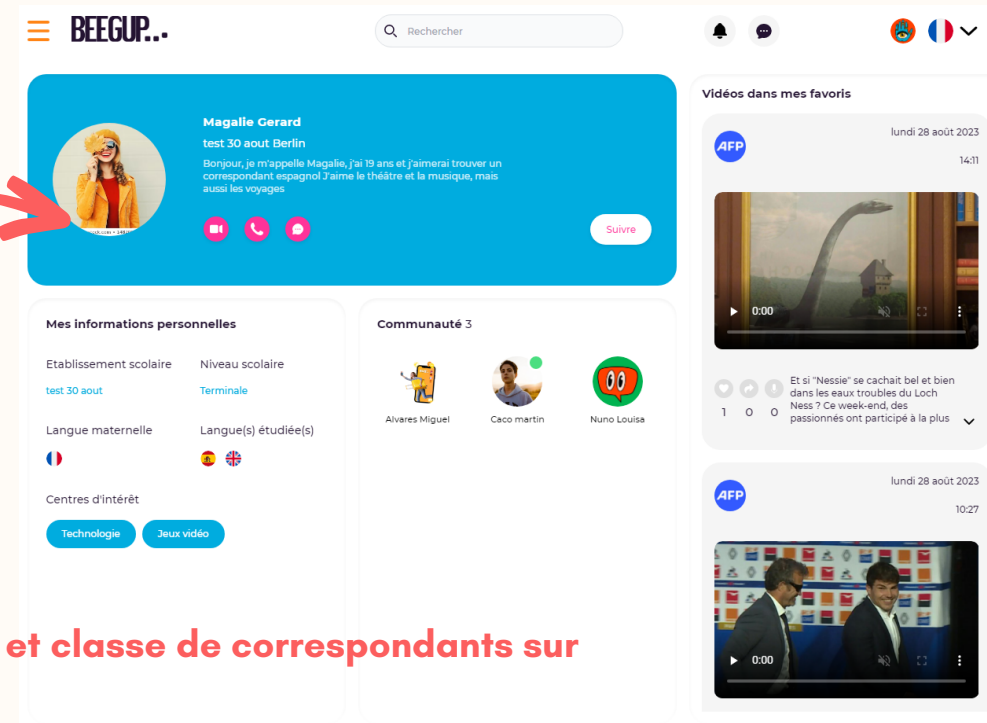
BEEGUP..

Rechercher

Magalie Gerard

test 30 aout Berlin

Bonjour, je m'appelle Magalie, j'ai 19 ans et j'aimerai trouver un correspondant espagnol J'aime le théâtre et la musique, mais aussi les voyages

Suivre

Mes informations personnelles

Etablissement scolaire

test 30 aout

Niveau scolaire

Terminale

Langue maternelle

Langue(s) étudiée(s)

Centres d'intérêt

Technologie

Jeux vidéo

Communauté 3

Alvares Miguel

Caco martin

Nuno Louisa

Vidéos dans mes favoris

AFP

lundi 28 août 2023

14:11

0:00

1 0 0

Et si "Nessie" se cachait bel et bien dans les eaux troubles du Loch Ness ? Ce week-end, des passionnés ont participé à la plus

AFP

lundi 28 août 2023

10:27

0:00

et classe de correspondants sur